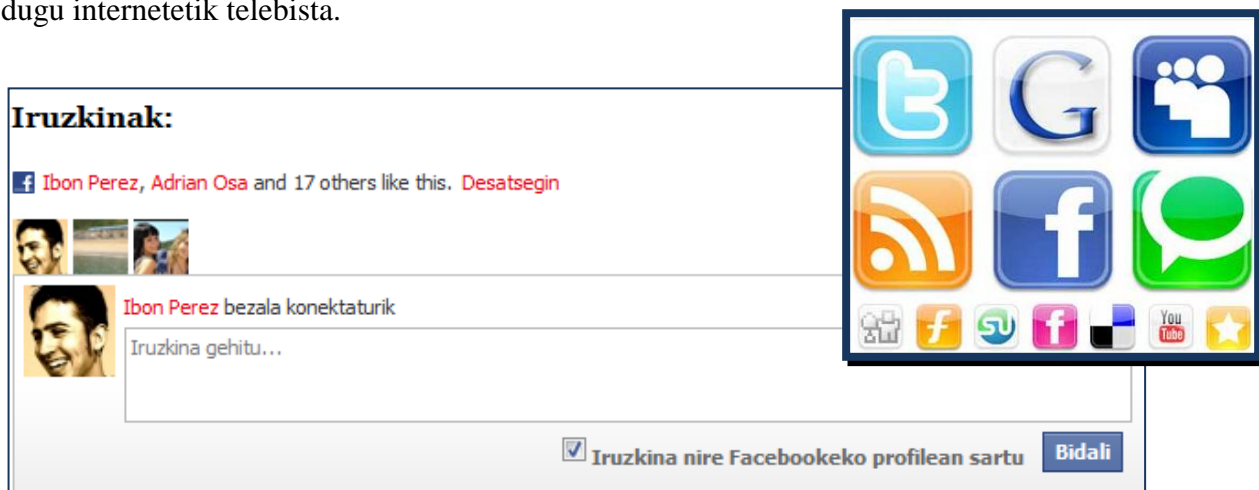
dugu internetetik telebista.

Iruzkinak:

Ibon Perez, Adrian Osa and 17 others like this. Desatsegin

Ibon Perez bezala konektaturik

Iruzkina gehitu...

Iruzkina nire Facebookeko profilean sartu

Bidali

G

f

You Tube